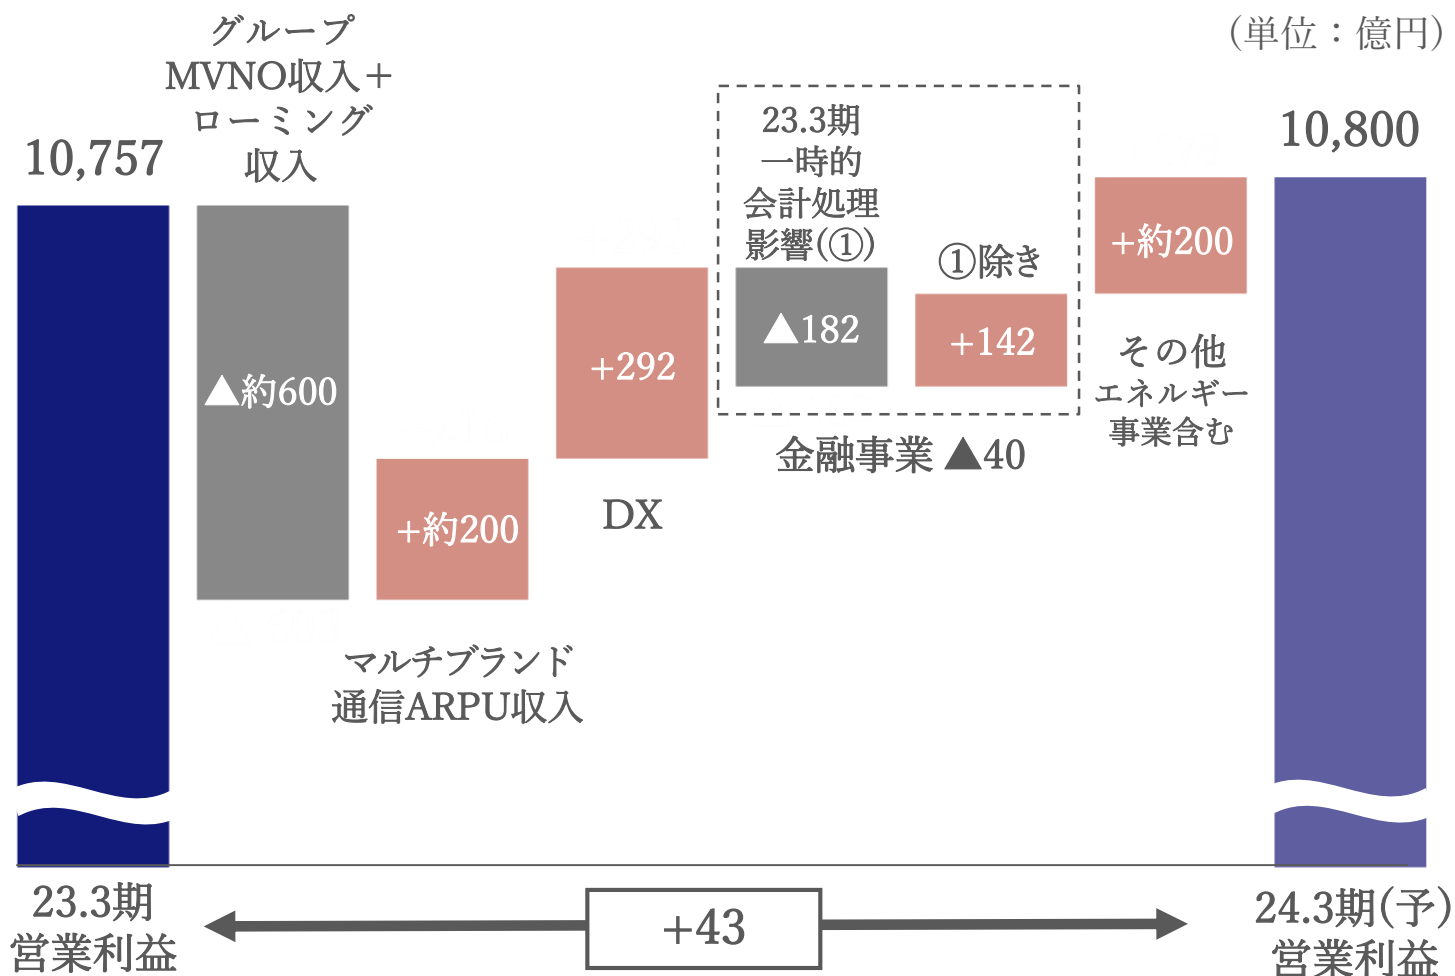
(単位：億円)

10,757

グループMVNO収入＋ローミング収入

▲約600

+約200

マルチブランド通信ARPU収入

+292

DX

23.3期一時的会計処理影響(①)

▲182

①除き

+142

金融事業 ▲40

+約200

その他エネルギー事業含む

10,800

23.3期営業利益

+43

24.3期(予)営業利益